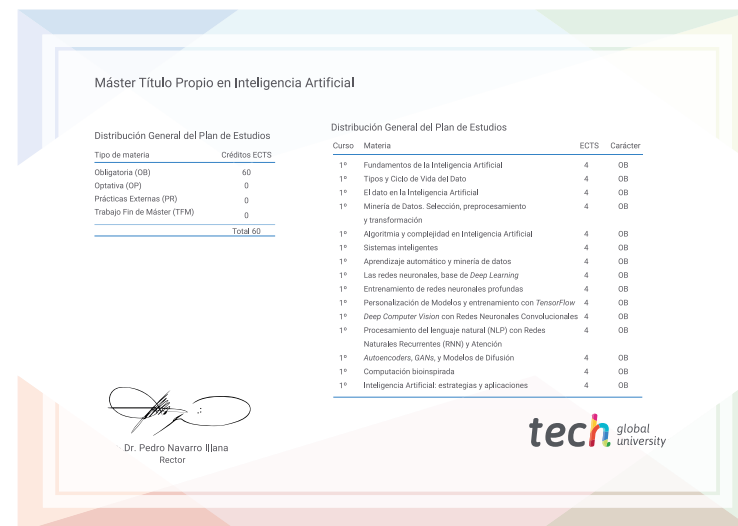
Máster Título Propio en Inteligencia Artificial

Distribución General del Plan de Estudios

| Tipo de materia | Créditos ECTS |
|---|---|
| Obligatoria (OB) | 60 |
| Optativa (OP) | 0 |
| Prácticas Externas (PR) | 0 |
| Trabajo Fin de Máster (TFM) | 0 |
| | Total 60 |

Distribución General del Plan de Estudios

| Curso | Materia | ECTS | Carácter |
|---|---|---|---|
| 1º | Fundamentos de la Inteligencia Artificial | 4 | OB |
| 1º | Tipos y Ciclo de Vida del Dato | 4 | OB |
| 1º | El dato en la Inteligencia Artificial | 4 | OB |
| 1º | Minería de Datos. Selección, preprocesamiento y transformación | 4 | OB |
| 1º | Algoritmia y complejidad en Inteligencia Artificial | 4 | OB |
| 1º | Sistemas inteligentes | 4 | OB |
| 1º | Aprendizaje automático y minería de datos | 4 | OB |
| 1º | Las redes neuronales, base de Deep Learning | 4 | OB |
| 1º | Entrenamiento de redes neuronales profundas | 4 | OB |
| 1º | Personalización de Modelos y entrenamiento con TensorFlow | 4 | OB |
| 1º | Deep Computer Vision con Redes Neuronales Convolucionales | 4 | OB |
| 1º | Procesamiento del lenguaje natural (NLP) con Redes Naturales Recurrentes (RNN) y Atención | 4 | OB |
| 1º | Autoencoders, GANs, y Modelos de Difusión | 4 | OB |
| 1º | Computación bioinspirada | 4 | OB |
| 1º | Inteligencia Artificial: estrategias y aplicaciones | 4 | OB |

Dr. Pedro Navarro Illana
Rector

tech global university